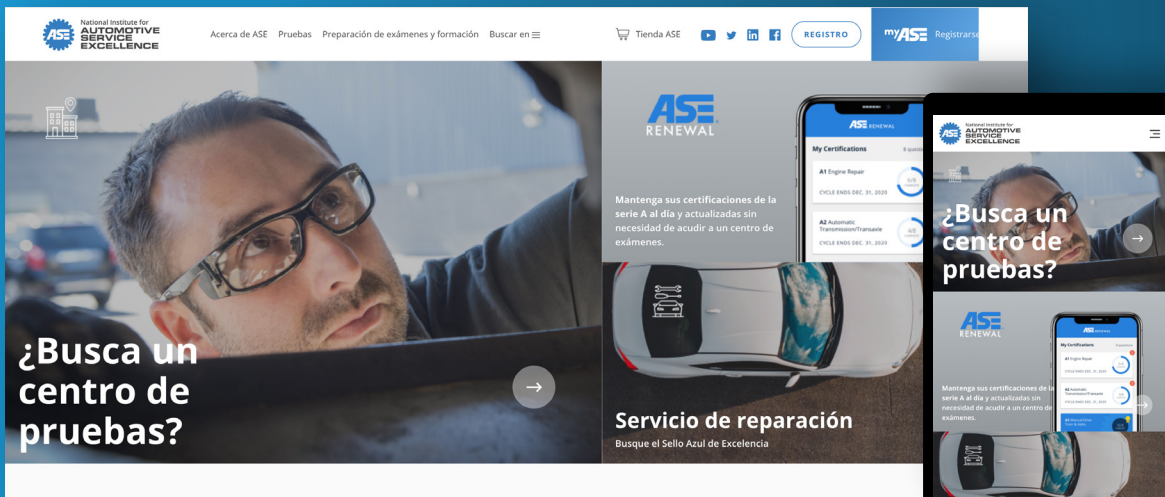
ASE National Institute for AUTOMOTIVE SERVICE EXCELLENCE

Acerca de ASE Pruebas Preparación de exámenes y formación Buscar en

Tienda ASE

REGISTRO

myASE Registrarse

¿Busca un centro de pruebas?

ASE RENEWAL

Mantenga sus certificaciones de la serie A al día y actualizadas sin necesidad de acudir a un centro de exámenes.

ASE RENEWAL

My Certifications

A1 Engine Repair

CYCLE ENDS DEC. 31, 2020

A2 Automatic Transmission/Transaxle

CYCLE ENDS DEC. 31, 2020

Servicio de reparación

Busque el Sello Azul de Excelencia

ASE National Institute for AUTOMOTIVE SERVICE EXCELLENCE

¿Busca un centro de pruebas?

ASE RENEWAL

My Certifications

A1 Engine Repair

A2 Automatic Transmission/Transaxle

Mantenga sus certificaciones de la serie A al día y actualizadas sin necesidad de acudir a un centro de exámenes.